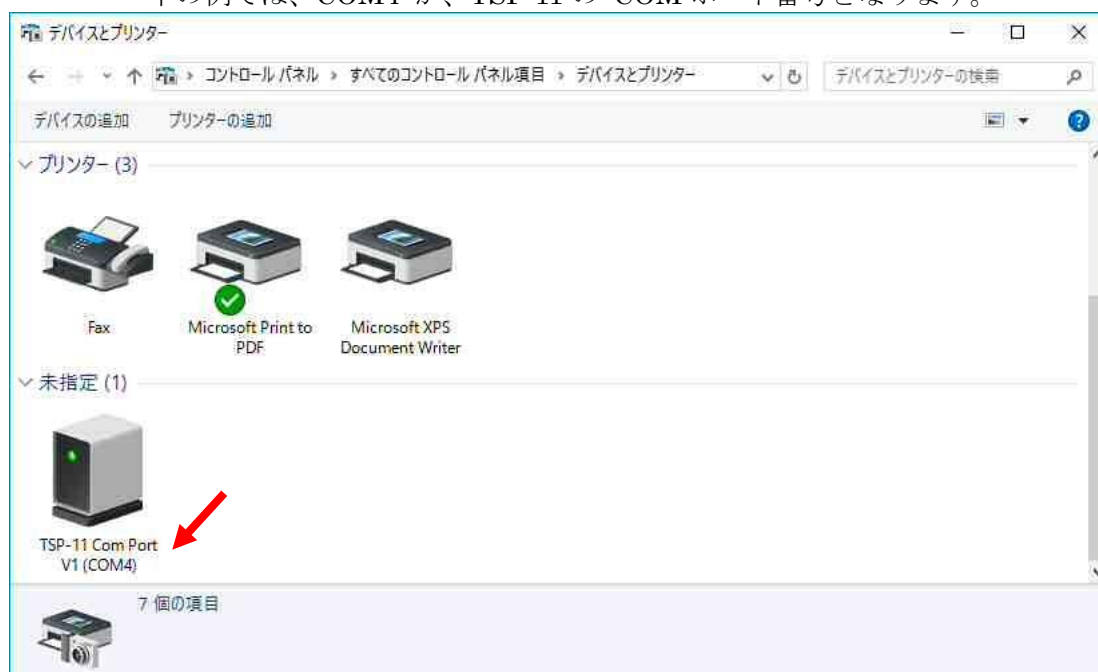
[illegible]の例では、COM4 が、TSP-11 の COM ポート番号となります。

デバイスとプリンター

← → ↑ > コントロール パネル > すべてのコントロール パネル項目 > デバイスとプリンター

デバイスとプリンターの検索

デバイスの追加 プリンターの追加

プリンター (3)

Fax

Microsoft Print to PDF

Microsoft XPS Document Writer

未指定 (1)

TSP-11 Com Port V1 (COM4)

7 個の項目